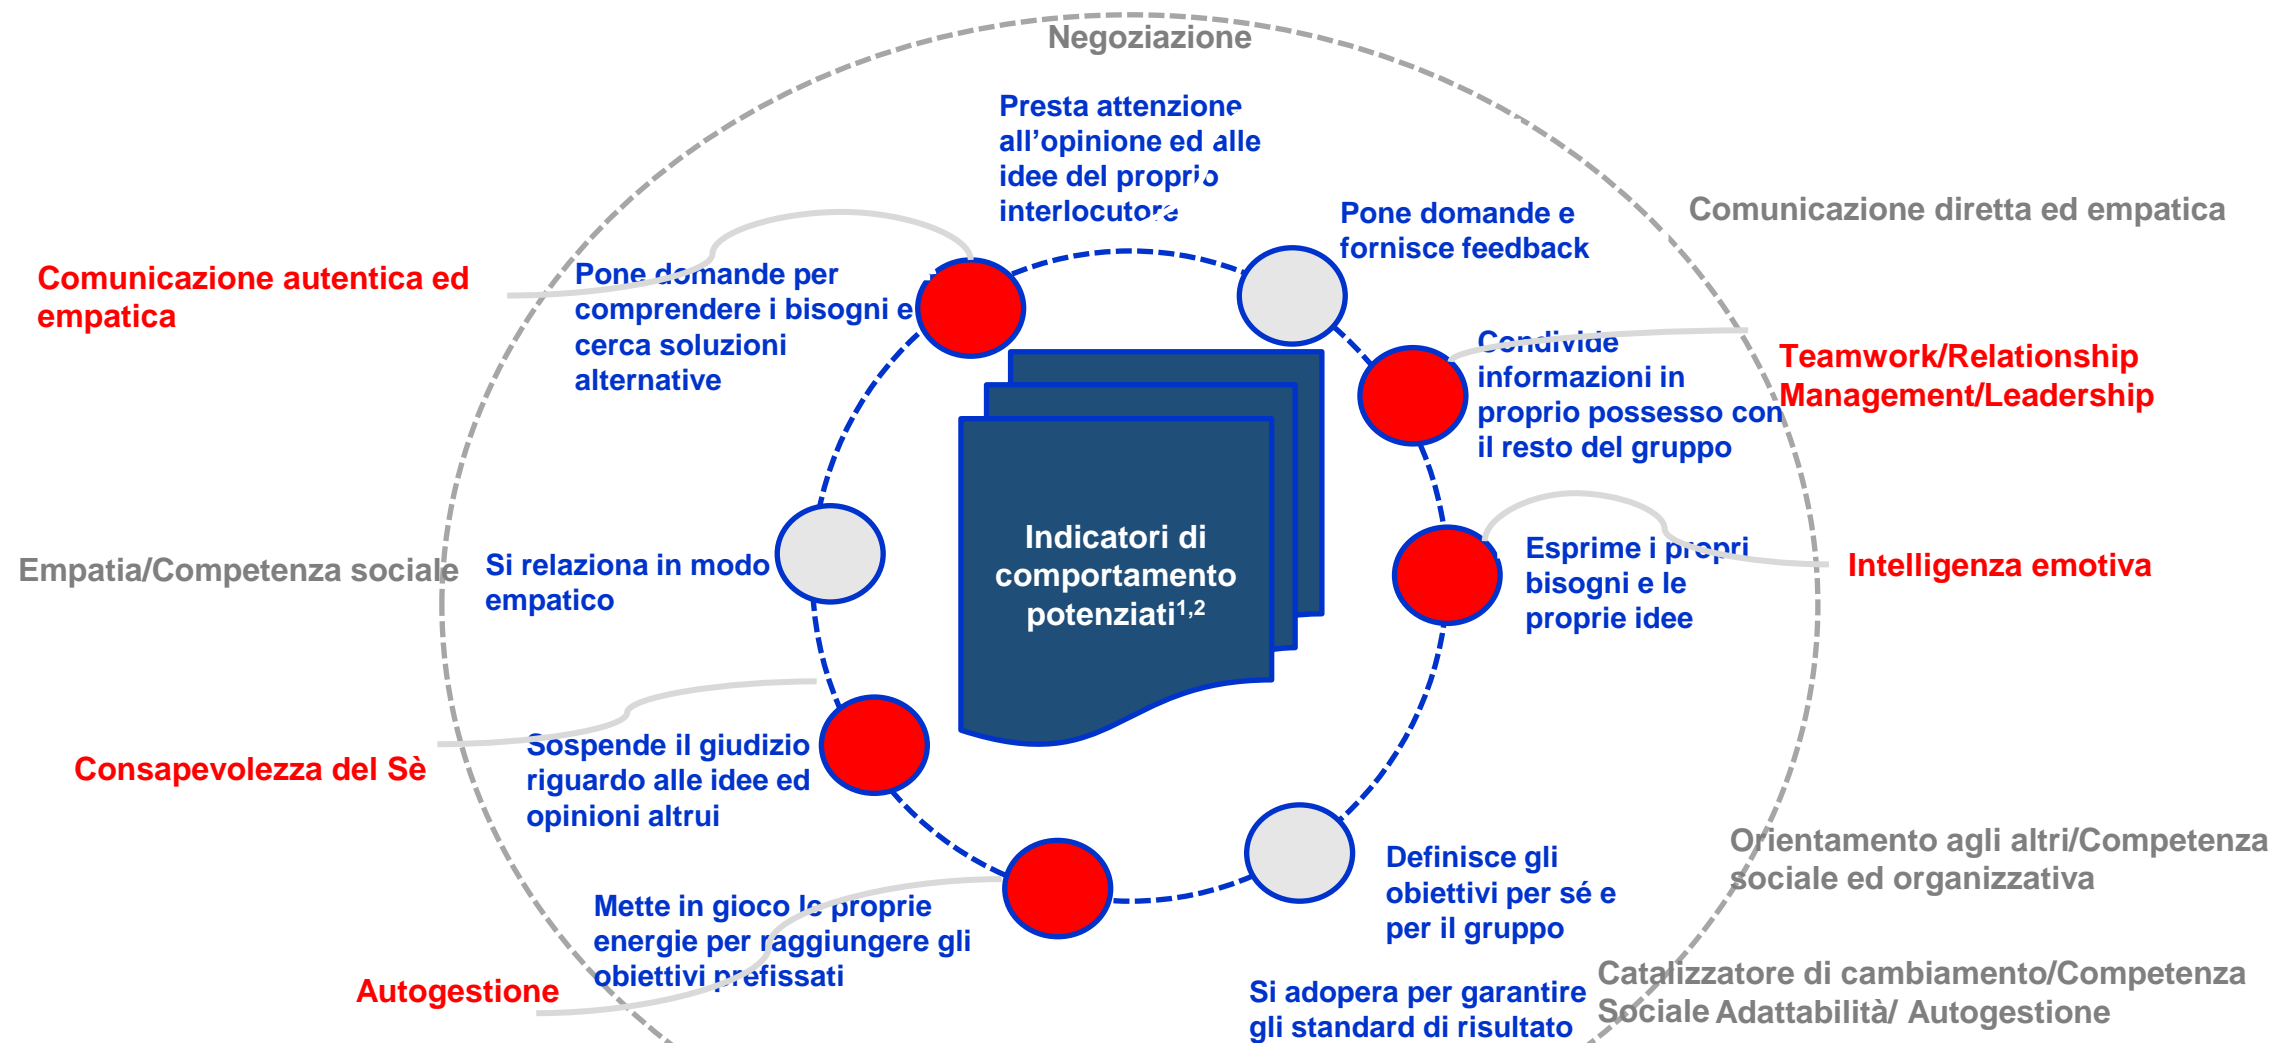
Negoziazione

Presta attenzione all’opinione ed alle idee del proprio interlocutore

Pone domande e fornisce feedback

Comunicazione diretta ed empatica

Comunicazione autentica ed empatica

Pone domande per comprendere i bisogni e cerca soluzioni alternative

Condivide informazioni in proprio possesso con il resto del gruppo

Teamwork/Relationship Management/Leadership

Indicatori di comportamento potenziati$^{1,2}$

Empatia/Competenza sociale

Si relaziona in modo empatico

Esprime i propri bisogni e le proprie idee

Intelligenza emotiva

Consapevolezza del Sè

Sospende il giudizio riguardo alle idee ed opinioni altrui

Orientamento agli altri/Competenza sociale ed organizzativa

Definisce gli obiettivi per sé e per il gruppo

Mette in gioco le proprie energie per raggiungere gli obiettivi prefissati

Autogestione

Si adopera per garantire gli standard di risultato

Catalizzatore di cambiamento/Competenza Sociale Adattabilità/ Autogestione